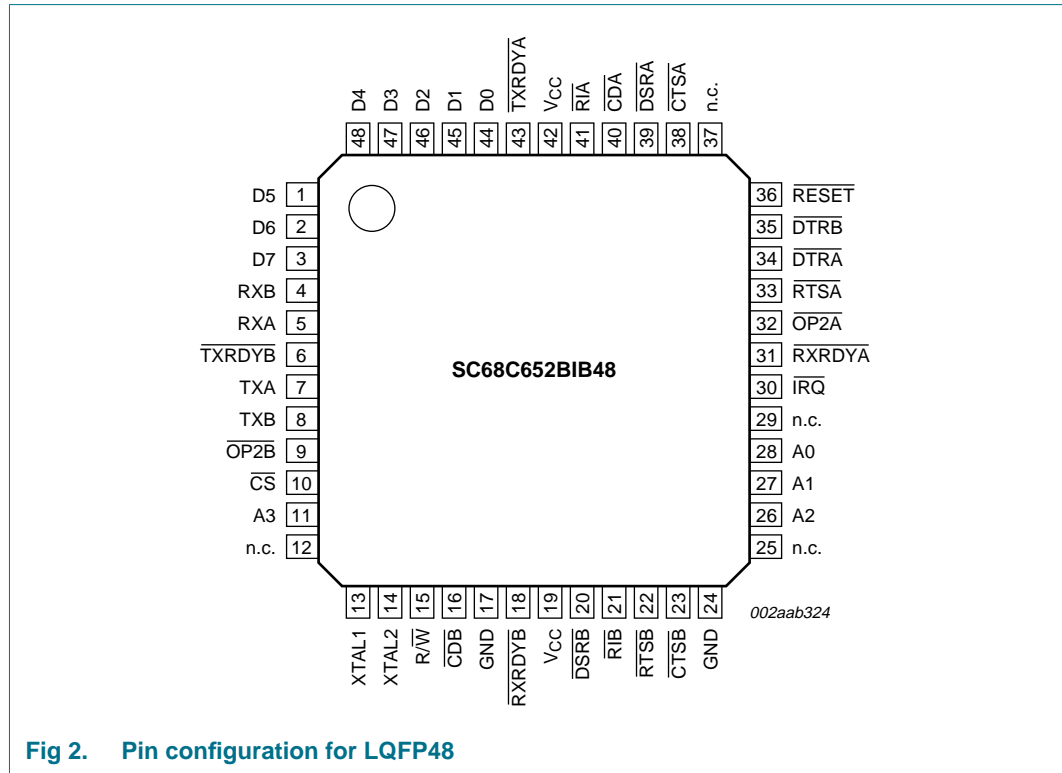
D4 48
D3 47
D2 46
D1 45
D0 44
$\overline{TXRDYA}$ 43
$V_{CC}$ 42
$\overline{RIA}$ 41
$\overline{CDA}$ 40
$\overline{DSRA}$ 39
$\overline{CTSA}$ 38
n.c. 37

D5 1
D6 2
D7 3
RXB 4
RXA 5
$\overline{TXRDYB}$ 6
TXA 7
TXB 8
$\overline{OP2B}$ 9
$\overline{CS}$ 10
A3 11
n.c. 12

36 $\overline{RESET}$
35 $\overline{DTRB}$
34 $\overline{DTRA}$
33 $\overline{RTSA}$
32 $\overline{OP2A}$
31 $\overline{RXRDYA}$
30 $\overline{IRQ}$
29 n.c.
28 A0
27 A1
26 A2
25 n.c.

SC68C652BIB48

13 XTAL1
14 XTAL2
15 R/$\overline{W}$
16 $\overline{CDB}$
17 GND
18 $\overline{RXRDYB}$
19 $V_{CC}$
20 $\overline{DSRB}$
21 $\overline{RIB}$
22 $\overline{RTSB}$
23 $\overline{CTSB}$
24 GND

002aab324

Fig 2. Pin configuration for LQFP48